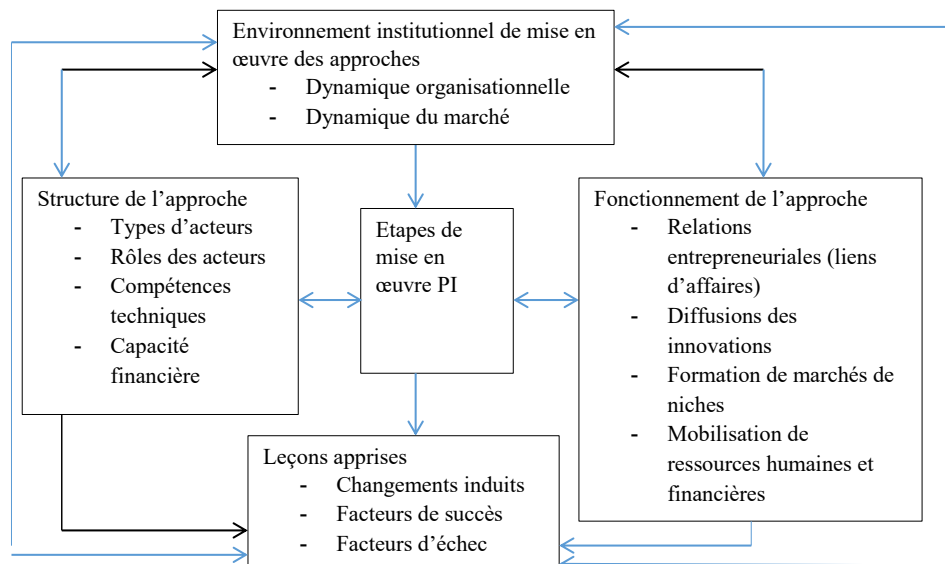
Environnement institutionnel de mise en œuvre des approches
- Dynamique organisationnelle
- Dynamique du marché

Structure de l’approche
- Types d’acteurs
- Rôles des acteurs
- Compétences techniques
- Capacité financière

Etapes de mise en œuvre PI

Fonctionnement de l’approche
- Relations entrepreneuriales (liens d’affaires)
- Diffusions des innovations
- Formation de marchés de niches
- Mobilisation de ressources humaines et financières

Leçons apprises
- Changements induits
- Facteurs de succès
- Facteurs d’échec